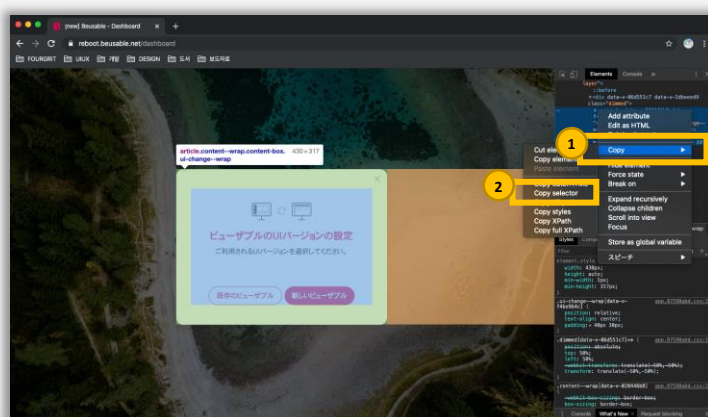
[new] Beusable - Dashboard
reboot.beusable.net/dashboard
FOURGRIT UIUX 개발 DESIGN 도서 보도자료

article.content--wrap.content-box.ui-change--wrap 430 × 317

ビューザブルのUIバージョンの設定
ご利用されるUIバージョンを選択してください。
既存のビューザブル 新しいビューザブル

Elements Console

Add attribute
Edit as HTML

1
Copy
Hide element
Force state
Break on
Expand recursively
Collapse children
Scroll into view
Focus
Store as global variable
スピーチ

Cut element
Copy element
Paste element
2
Copy selector
Copy JS path
Copy styles
Copy XPath
Copy full XPath

Styles
Filter
width: 430px;
height: auto;
min-width: 5px;
min-height: 317px;
.ui-change--wrap[data-v-
position: relative;
text-align: center;
padding: 40px 30px;
position: absolute;
top: 50%;
left: 50%;
transform: translate(-50%,-50%);
.content--wrap[data-v-
box-sizing: border-box;
Console What's New Request blocking